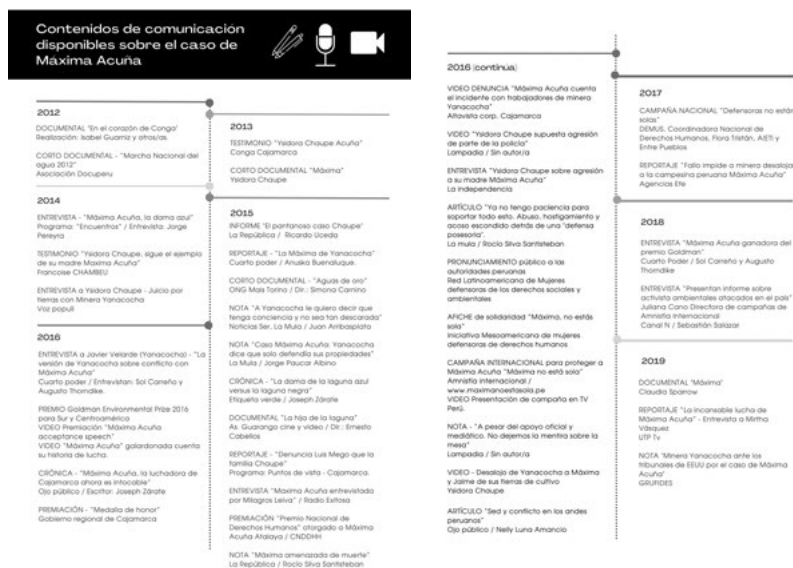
Contenidos de comunicación disponibles sobre el caso de Máxima Acuña

2012

DOCUMENTAL "En el corazón de Conga" Realización: Isabel Guarniz y otros/as

CORTO DOCUMENTAL - "Marcha Nacional del agua 2012" Asociación Docuperu

2013

TESTIMONIO "Ysidora Chaupe Acuña" Conga Cajamarca

CORTO DOCUMENTAL "Máxima" Ysidora Chaupe

2014

ENTREVISTA - "Máxima Acuña, la dama azul" Programa: "Encuentros" / Entrevista: Jorge Pereyra

TESTIMONIO "Ysidora Chaupe, sigue el ejemplo de su madre Máxima Acuña" Francoise CHAMBEU

ENTREVISTA a Ysidora Chaupe - Juicio por tierras con Minera Yanacocha Voz populi

2015

INFORME "El pantanoso caso Chaupe" La República / Ricardo Uceda

REPORTAJE - "La Máxima de Yanacocha" Cuarto poder / Anuska Buenaluque.

CORTO DOCUMENTAL - "Aguas de oro" ONG Mais Torino / Dir.: Simona Carnino

NOTA "A Yanacocha le quiero decir que tenga conciencia y no sea tan descarada" Noticias Ser. La Mula / Juan Arribasplata

NOTA "Caso Máxima Acuña: Yanacocha dice que solo defendía sus propiedades" La Mula / Jorge Paucar Albino

CRÓNICA - "La dama de la laguna azul versus la laguna negra" Etiqueta verde / Joseph Zárate

DOCUMENTAL "La hija de la laguna" As. Guarango cine y video / Dir.: Ernesto Cabellos

REPORTAJE - "Denuncia Luis Mego que la familia Chaupe" Programa: Puntos de vista - Cajamarca.

ENTREVISTA "Maxima Acuña entrevistada por Milagros Leiva" / Radio Exitosa

PREMIACIÓN "Premio Nacional de Derechos Humanos" otorgado a Máxima Acuña Atalaya / CNDDHH

NOTA "Máxima amenazada de muerte" La República / Rocío Silva Santisteban

2016

ENTREVISTA a Javier Velarde (Yanacocha) - "La versión de Yanacocha sobre conflicto con Máxima Acuña" Cuarto poder / Entrevistan: Sol Carreño y Augusto Thorndike.

PREMIO Goldman Environmental Prize 2016 para Sur y Centroamérica
VIDEO Premiación "Máxima Acuña acceptance speech"
VIDEO "Máxima Acuña" galardonada cuenta su historia de lucha.

CRÓNICA - "Máxima Acuña, la luchadora de Cajamarca ahora es intocable" Ojo público / Escritor: Joseph Zárate

PREMIACIÓN - "Medalla de honor" Gobierno regional de Cajamarca

2016 (continua)

VIDEO DENUNCIA "Máxima Acuña cuenta el incidente con trabajadores de minera Yanacocha" Altavista corp. Cajamarca

VIDEO "Ysidora Chaupe supuesta agresión de parte de la policía" Lampadia / Sin autor/a

ENTREVISTA "Ysidora Chaupe sobre agresión a su madre Máxima Acuña" La independencia

ARTÍCULO "Ya no tengo paciencia para soportar todo esto. Abuso, hostigamiento y acoso escondido detrás de una "defensa posesoria". La mula / Rocío Silva Santisteban

PRONUNCIAMIENTO público a las autoridades peruanas Red Latinoamericana de Mujeres defensoras de los derechos sociales y ambientales

AFICHE de solidaridad "Máxima, no estás sola" Iniciativa Mesoamericana de mujeres defensoras de derechos humanos

CAMPAÑA INTERNACIONAL para proteger a Máxima Acuña "Máxima no está sola" Amnistía internacional / www.maximanoestasola.pe VIDEO Presentación de campaña en TV Perú.

NOTA - "A pesar del apoyo oficial y mediático. No dejemos la mentira sobre la mesa" Lampadia / Sin autor/a

VIDEO - Desalojo de Yanacocha a Máxima y Jaime de sus tierras de cultivo Ysidora Chaupe

ARTÍCULO "Sed y conflicto en los andes peruanos" Ojo público / Nelly Luna Amancio

2017

CAMPAÑA NACIONAL "Defensoras no están solas" DEMUS, Coordinadora Nacional de Derechos Humanos, Flora Tristán, AIETI y Entre Pueblos

REPORTAJE "Fallo impide a minera desaloja a la campesina peruana Máxima Acuña" Agencias Efe

2018

ENTREVISTA "Máxima Acuña ganadora del premio Goldman" Cuarto Poder / Sol Carreño y Augusto Thorndike

ENTREVISTA "Presentan informe sobre activista ambientales atacados en el país" Juliana Cano Directora de campañas de Amnistía Internacional Canal N / Sebastián Salazar

2019

DOCUMENTAL "Máxima" Claudia Sparrow

REPORTAJE "La incansable lucha de Máxima Acuña" - Entrevista a Mirtha Vásquez UTP Tv

NOTA "Minera Yanacocha ante los tribunales de EEUU por el caso de Máxima Acuña" GRUFIDES